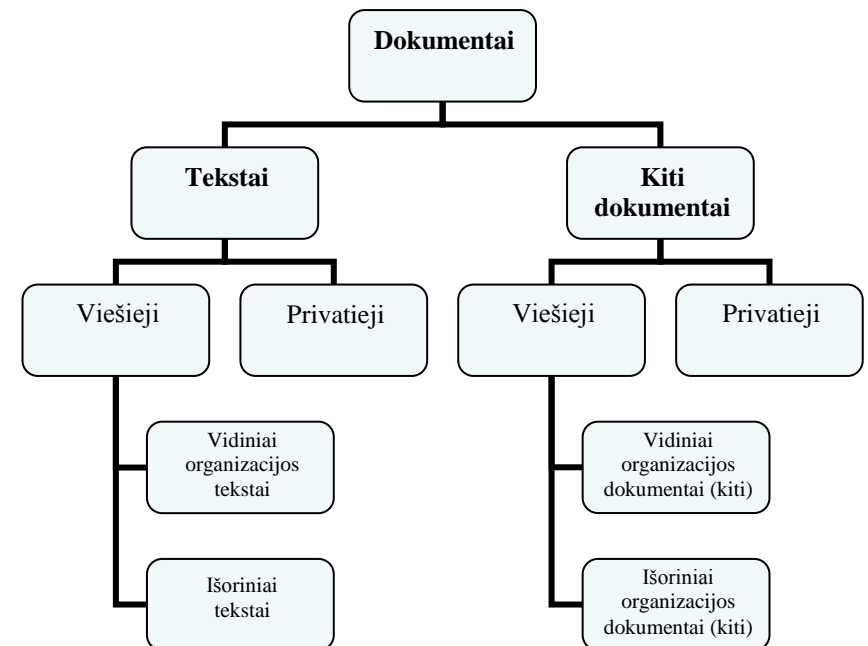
Dokumentai

Tekstai

Kiti dokumentai

Viešieji

Privatieji

Viešieji

Privatieji

Vidiniai organizacijos tekstai

Išoriniai tekstai

Vidiniai organizacijos dokumentai (kiti)

Išoriniai organizacijos dokumentai (kiti)